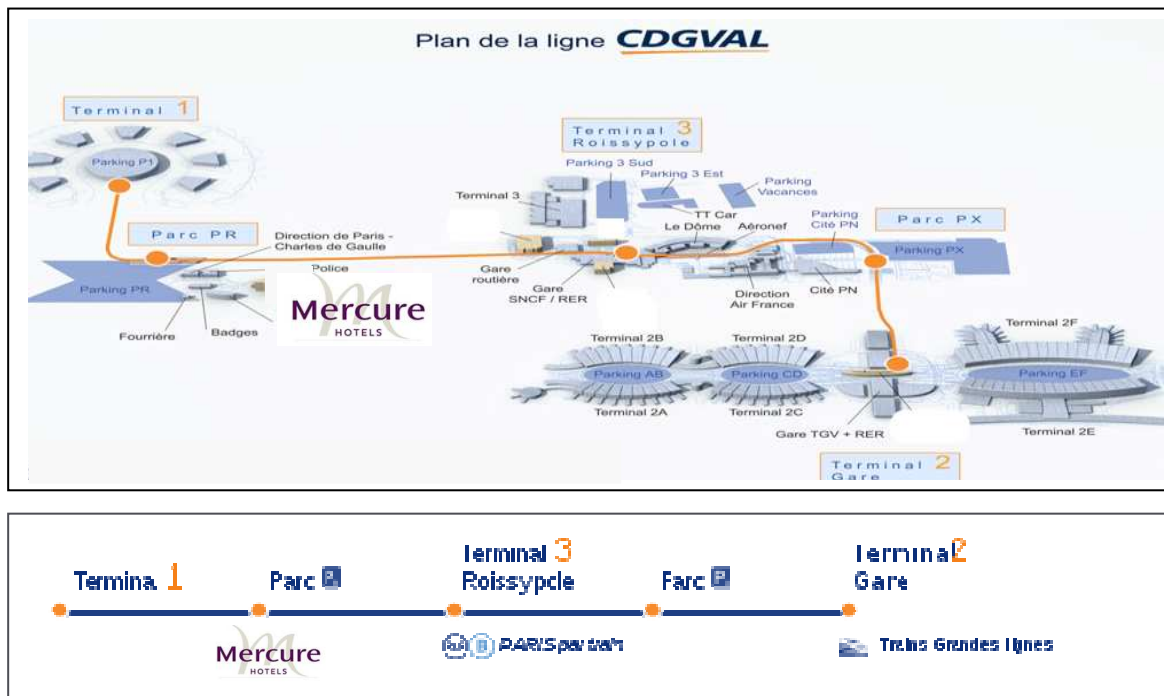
Plan de la ligne CDGVAL

Terminal 1

Parking P1

Parc PR

Parking PR

Direction de Paris - Charles de Gaulle

Police

Fourrière

Badges

Mercure HOTELS

Terminal 3 Roissypole

Parking 3 Sud

Parking 3 Est

Parking Vacances

Terminal 3

TT Car

Le Dôme

Aéronef

Gare routière

Gare SNCF / RER

Direction Air France

Parking Cité PN

Cité PN

Parc PX

Parking PX

Terminal 2B

Terminal 2D

Parking AB

Parking CD

Terminal 2A

Terminal 2C

Terminal 2F

Parking EF

Terminal 2E

Gare TGV + RER

Terminal 2 Gare

Termina 1

Parc P

Terminal 3 Roissypole

Parc P

Terminal 2 Gare

Mercure HOTELS

PARISparvéh

Trains Grandes lignes